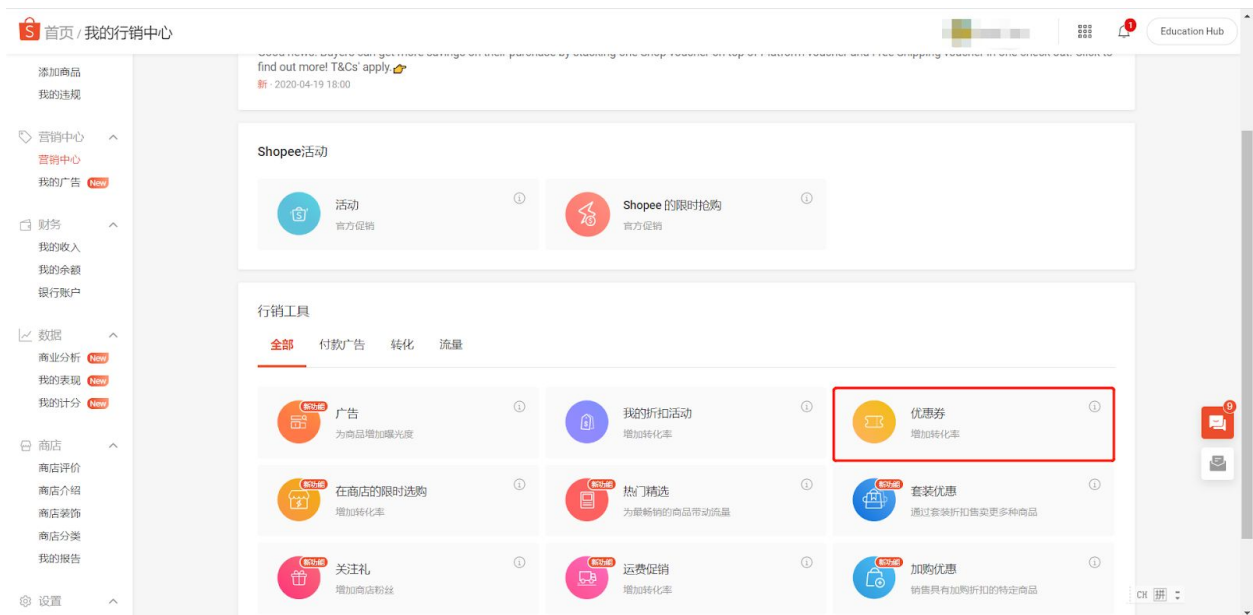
首页 / 我的行销中心

Education Hub

1

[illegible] find out more! T&Cs' apply.
新 · 2020-04-19 18:00

添加商品
我的违规

营销中心
营销中心
我的广告 New

财务
我的收入
我的余额
银行账户

数据
商业分析 New
我的表现 New
我的计分 New

商店
商店评价
商店介绍
商店装饰
商店分类
我的报告

设置

Shopee活动

活动
官方促销

Shopee 的限时抢购
官方促销

行销工具

全部 付款广告 转化 流量

新功能
广告
为商品增加曝光度

我的折扣活动
增加转化率

优惠券
增加转化率

新功能
在商店的限时选购
增加转化率

新功能
热门精选
为最畅销的商品带动流量

新功能
套装优惠
通过套装折扣售卖更多种商品

新功能
关注礼
增加商店粉丝

新功能
运费促销
增加转化率

新功能
加购优惠
销售具有加购折扣的特定商品

9

CH 拼